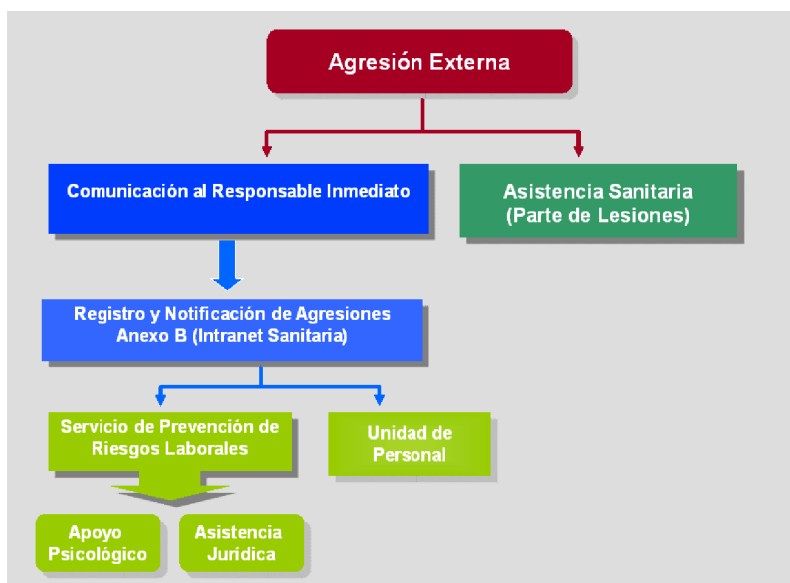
Agresión Externa

Comunicación al Responsable Inmediato

Asistencia Sanitaria
(Parte de Lesiones)

Registro y Notificación de Agresiones
Anexo B (Intranet Sanitaria)

Servicio de Prevención de Riesgos Laborales

Unidad de Personal

Apoyo Psicológico

Asistencia Jurídica